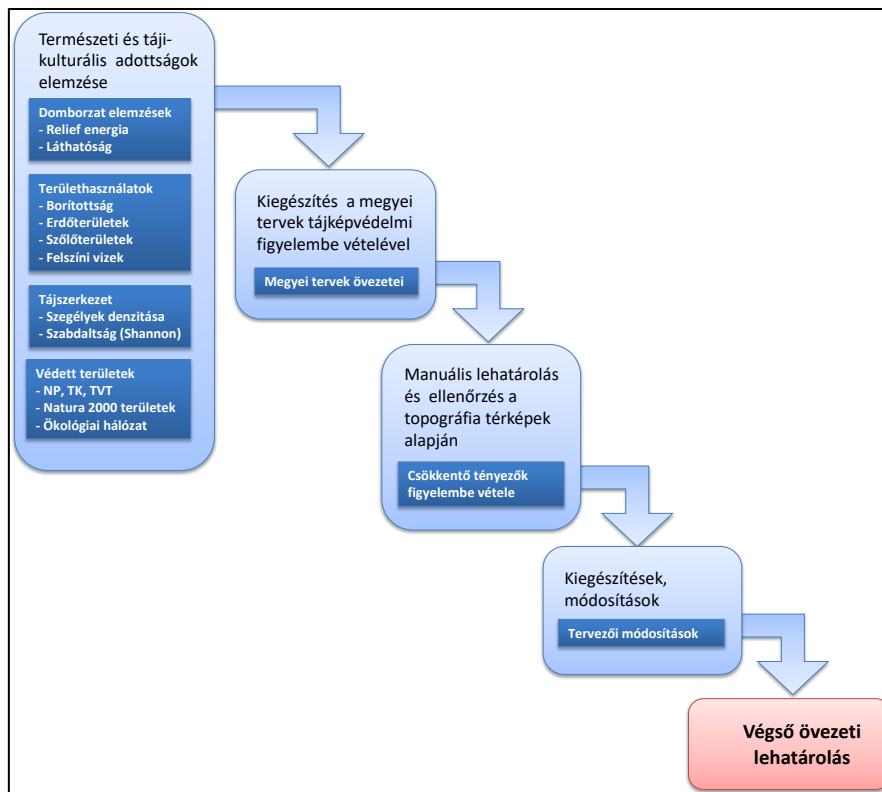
Természeti és táji-kulturális adottságok elemzése

Domborzat elemzések
- Relief energia
- Láthatóság

Területhasználatok
- Borítottság
- Erdőterületek
- Szőlőterületek
- Felszíni vizek

Tájszerkezet
- Szegélyek denzitása
- Szabdaltság (Shannon)

Védett területek
- NP, TK, TVT
- Natura 2000 területek
- Ökológiai hálózat

Kiegészítés a megyei tervek tájképvédelmi figyelembe vételével

Megyei tervek övezetei

Manuális lehatárolás és ellenőrzés a topográfia térképek alapján

Csökkentő tényezők figyelembe vétele

Kiegészítések, módosítások

Tervezői módosítások

Végső övezeti lehatárolás